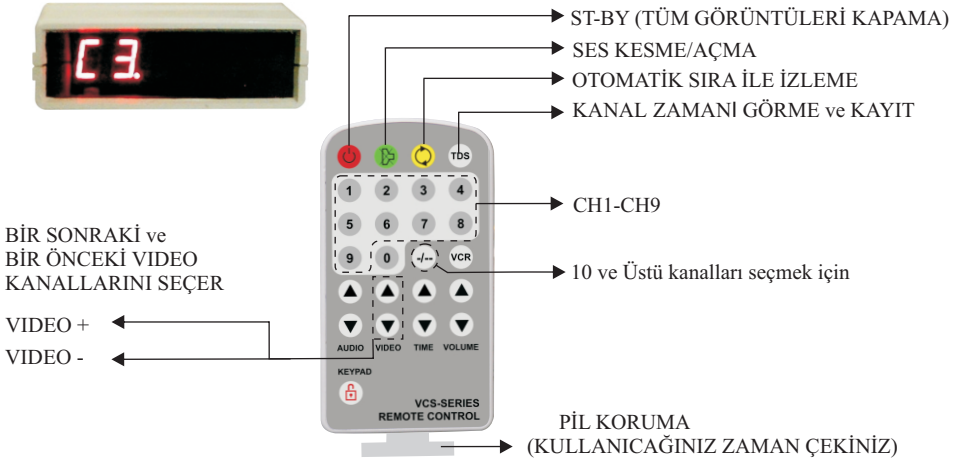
C3.

ST-BY (TÜM GÖRÜNTÜLERİ KAPAMA)

SES KESME/AÇMA

OTOMATİK SIRA İLE İZLEME

KANAL ZAMANİ GÖRME ve KAYIT

TDS

1 2 3 4
5 6 7 8
9 0 -/-- VCR

CH1-CH9

BİR SONRAKİ ve BİR ÖNCEKİ VIDEO KANALLARINI SEÇER

10 ve Üstü kanalları seçmek için

VIDEO +

VIDEO -

AUDIO VIDEO TIME VOLUME

KEYPAD

VCS-SERIES
REMOTE CONTROL

PİL KORUMA
(KULLANICAĞINIZ ZAMAN ÇEKİNİZ)